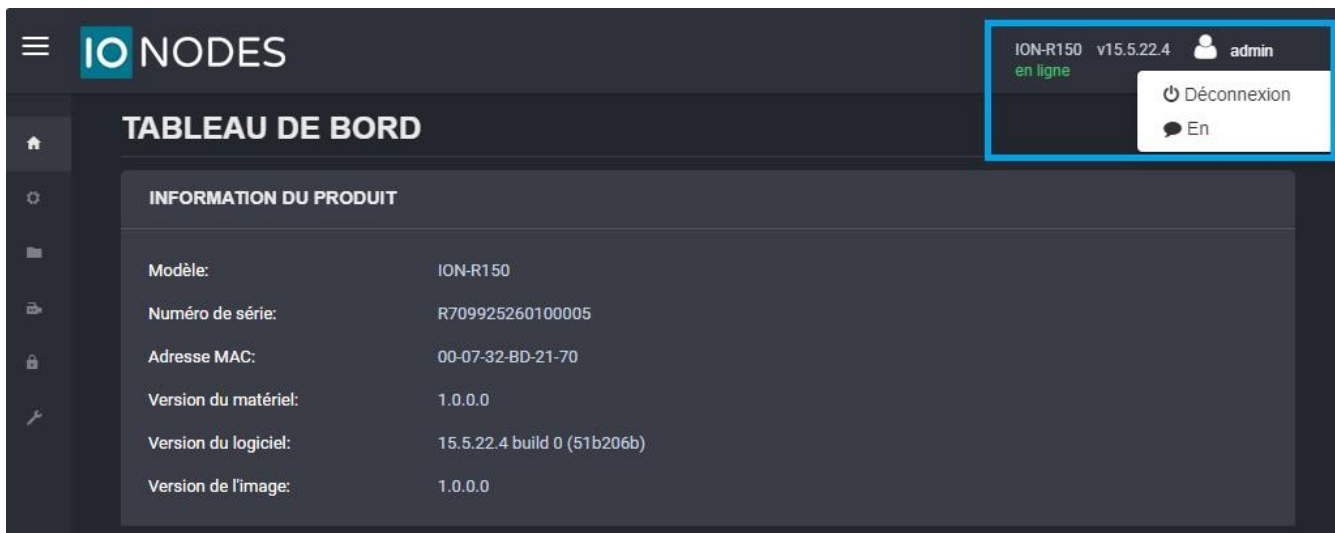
IO NODES

ION-R150 v15.5.22.4 admin
en ligne

Déconnexion
En

TABLEAU DE BORD

INFORMATION DU PRODUIT

| | |
|---|---|
| Modèle: | ION-R150 |
| Numéro de série: | R709925260100005 |
| Adresse MAC: | 00-07-32-BD-21-70 |
| Version du matériel: | 1.0.0.0 |
| Version du logiciel: | 15.5.22.4 build 0 (51b206b) |
| Version de l'image: | 1.0.0.0 |